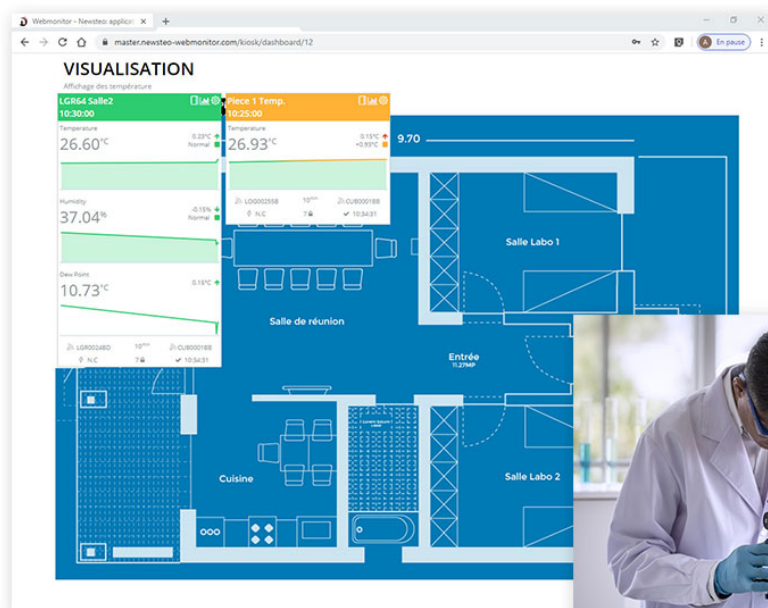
Webmonitor - Newsteo applica ×
master.newsteo-webmonitor.com/kiosk/dashboard/12
A En pause

VISUALISATION
Affichage des température

LGR64 Salle2
10:30:00
Temperature
26.60°C
0.23°C
Normal
Humidity
37.04%
-0.15%
Normal
Dew Point
10.73°C
0.15°C
LGR00248D
10min
CUB00018B
N.C
7
10:54:31

Piece 1 Temp.
10:25:00
Temperature
26.93°C
0.15°C
+0.93°C
LOG00255B
10min
CUB00018B
N.C
7
10:54:31

9.70
Salle Labo 1
Salle de réunion
Entrée
11.27MP
Cuisine
Salle Labo 2